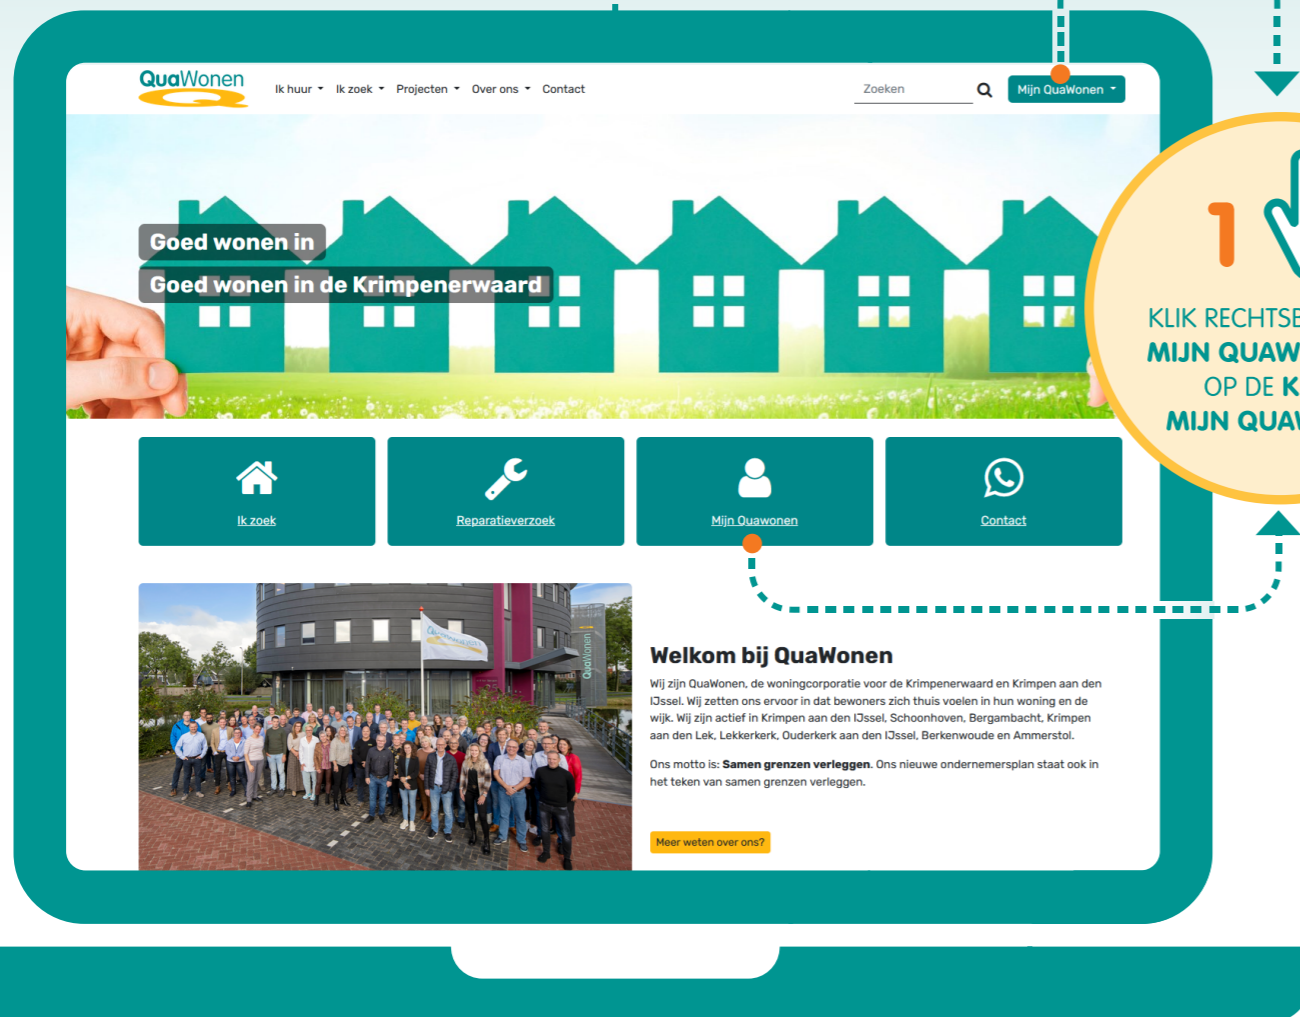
QuaWonen

Ik huur ▾ Ik zoek ▾ Projecten ▾ Over ons ▾ Contact

Zoeken

Mijn QuaWonen ▾

Goed wonen in

Goed wonen in de Krimpenerwaard

Ik zoek

Reparatieverzoek

Mijn Quawonen

Contact

Welkom bij QuaWonen

Wij zijn QuaWonen, de woningcorporatie voor de Krimpenerwaard en Krimpen aan den IJssel. Wij zetten ons ervoor in dat bewoners zich thuis voelen in hun woning en de wijk. Wij zijn actief in Krimpen aan den IJssel, Schoonhoven, Bergambacht, Krimpen aan den Lek, Lekkerkerk, Ouderkerk aan den IJssel, Berkenwoude en Ammerstol.

Ons motto is: **Samen grenzen verleggen.** Ons nieuwe ondernemersplan staat ook in het teken van samen grenzen verleggen.

Meer weten over ons?

1

KLIK RECHTSE
MIJN QUAW
OP DE K
MIJN QUAW